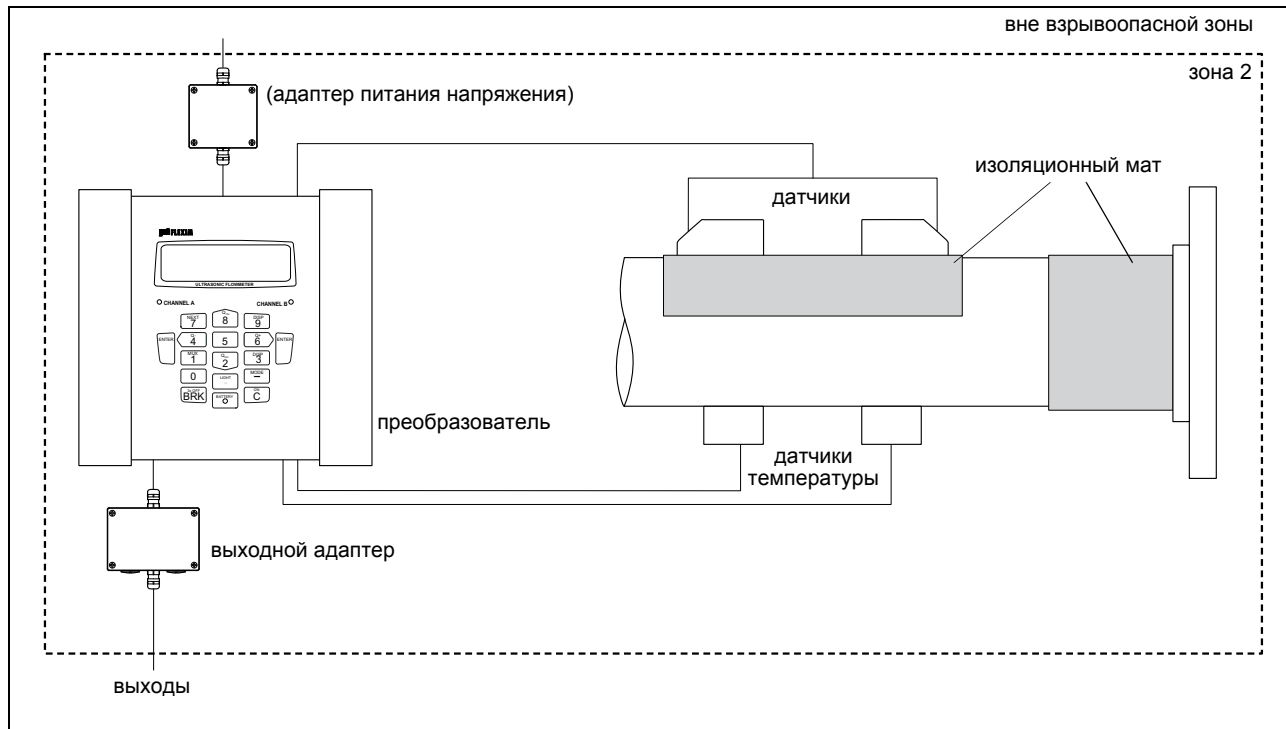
вне взрывоопасной зоны

зона 2

(адаптер питания напряжения)

FLEXIM

ULTRASONIC FLOWMETER

CHANNEL A

CHANNEL B

NEXT 7

8

DISP 9

ENTER

4

5

6

ENTER

MUX 1

2

DISP 3

0

LIGHT

MODE

BRK

BATTERY

ON C

преобразователь

датчики

изоляционный мат

датчики температуры

выходной адаптер

выходы